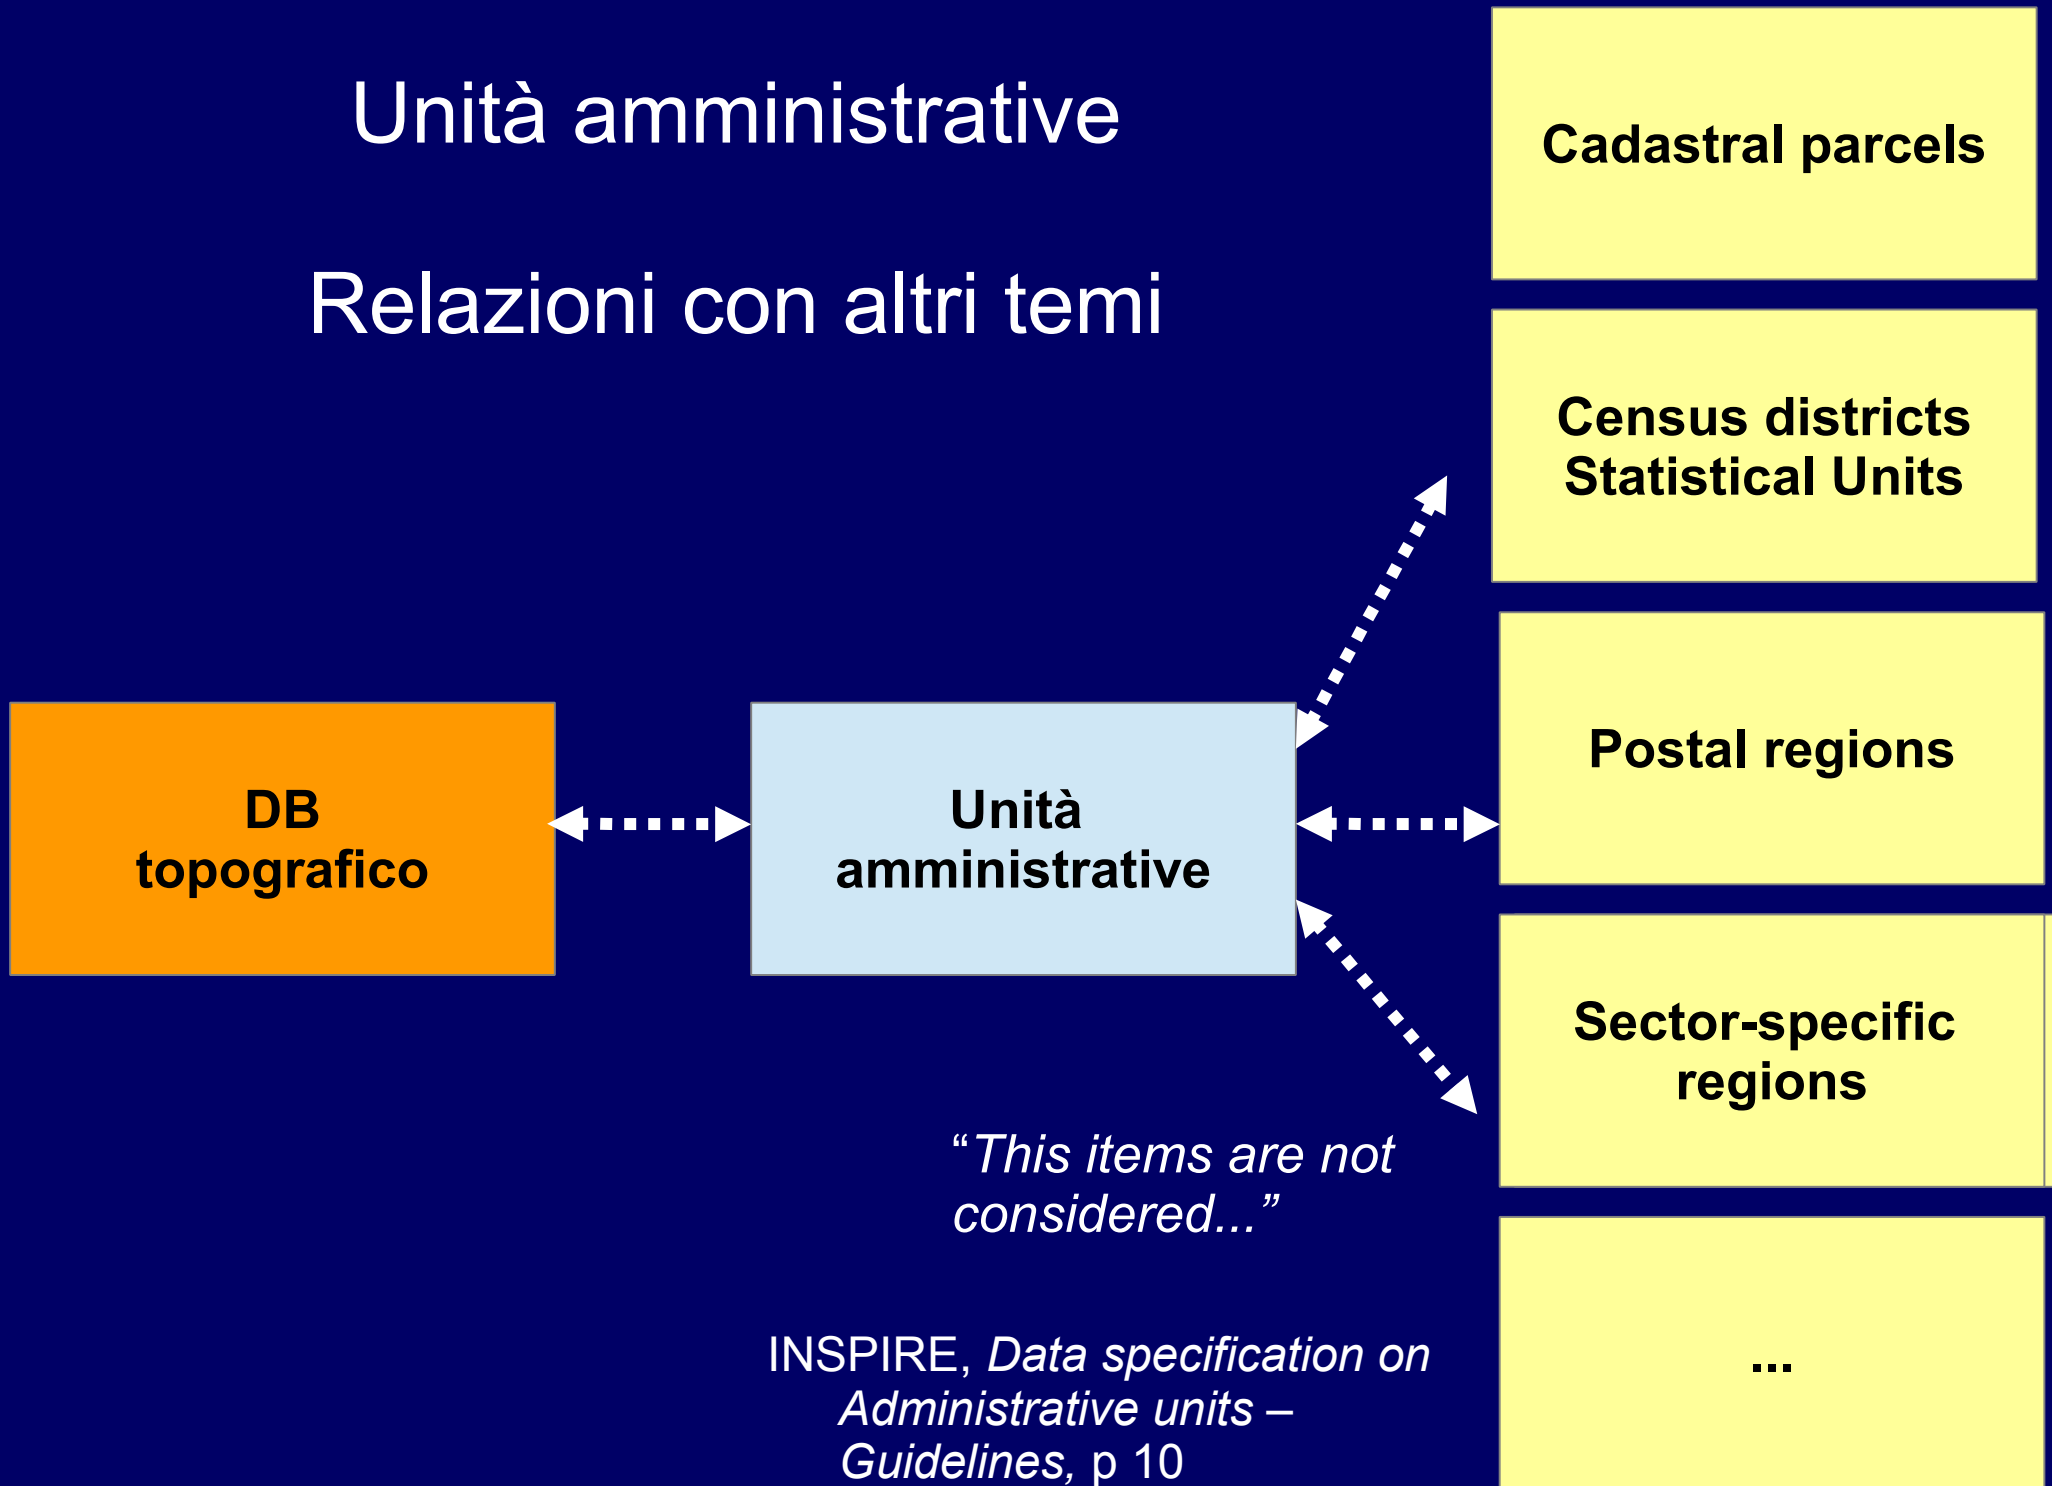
Unità amministrative

Relazioni con altri temi

Cadastral parcels

Census districts
Statistical Units

Postal regions

Sector-specific regions

...

DB topografico

Unità amministrative

“This items are not considered...”

INSPIRE, Data specification on Administrative units – Guidelines, p 10